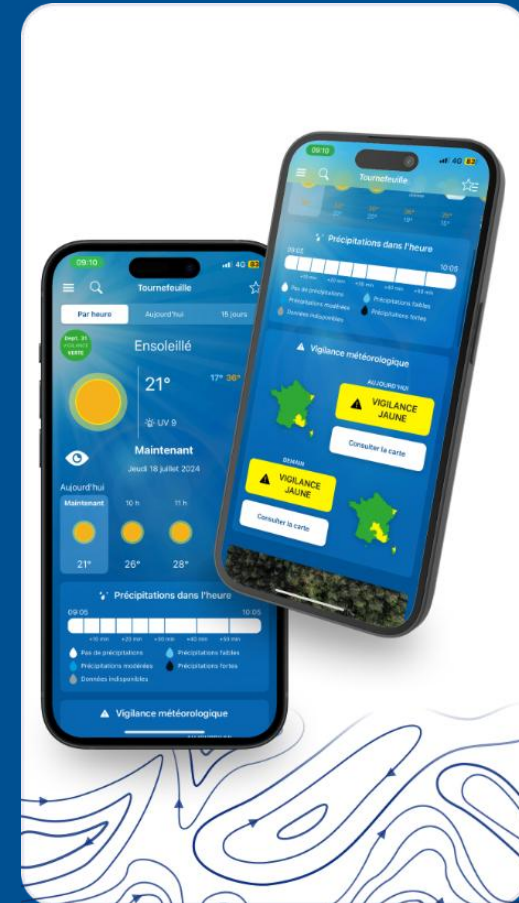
09:10
4G 83
Tournefeuille

Précipitations dans l'heure
09:05
10:05
+10 min
+20 min
+30 min
+40 min
+50 min
Pas de précipitations
Précipitations faibles
Précipitations modérées
Précipitations fortes
Données indisponibles

Vigilance météorologique
AUJOURD'HUI
VIGILANCE JAUNE
Consulter la carte
DEMAIN
VIGILANCE JAUNE
Consulter la carte

09:10
4G 83
Tournefeuille
Par heure
Aujourd'hui
15 jours
Dépt. 31 VIGILANCE VERTE
Ensoleillé
21°
17° 36°
UV 9
Maintenant
Jeudi 18 juillet 2024
Aujourd'hui
Maintenant
10 h
11 h
21°
26°
28°

Précipitations dans l'heure
09:05
10:05
+10 min
+20 min
+30 min
+40 min
+50 min
Pas de précipitations
Précipitations faibles
Précipitations modérées
Précipitations fortes
Données indisponibles

Vigilance météorologique